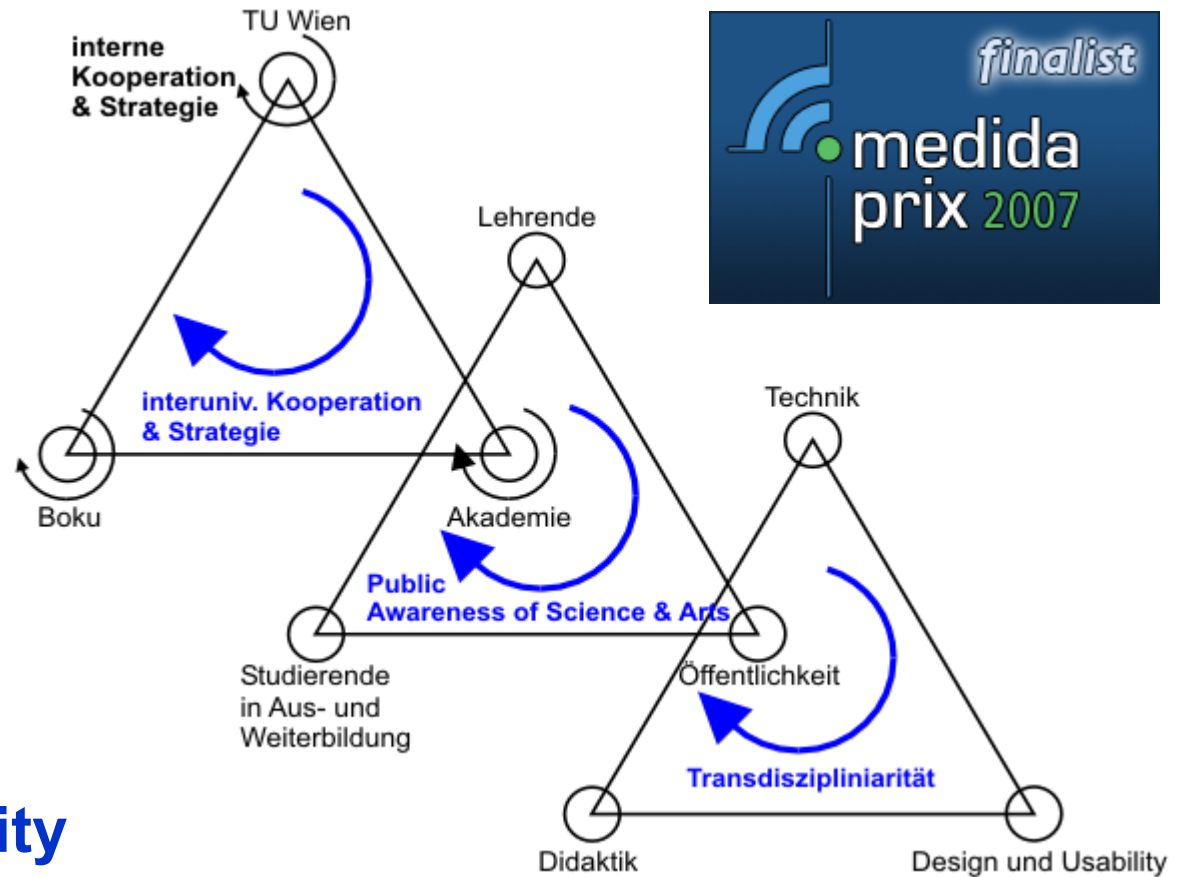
TU Wien

interne Kooperation & Strategie

finalist
medida prix 2007

Lehrende

interuniv. Kooperation & Strategie

Boku

Akademie

Technik

Public Awareness of Science & Arts

Studierende in Aus- und Weiterbildung

Öffentlichkeit

Transdisziplinarität

ity

Didaktik

Design und Usability